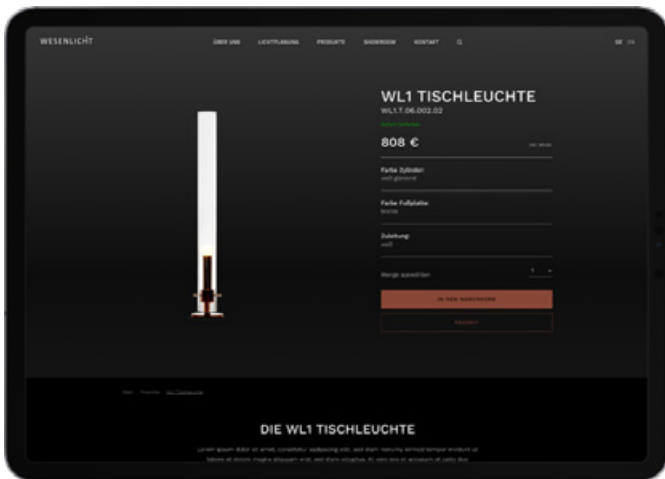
WESENLICHT

ÜBER UNS LICHTPLANUNG PRODUKTE SHOWROOM KONTAKT

DE EN

WL1 TISCHLEUCHTE

WL1.T.06.002.02

sofort lieferbar

808 €

inkl. MwSt.

Farbe Zylinder:
weiß glänzend

Farbe Fußplatte:
bronze

Zuleitung:
weiß

Menge auswählen

1

IN DEN WARENKORB

FAVORIT

Start Produkte WL1 Tischleuchte

DIE WL1 TISCHLEUCHTE

Lorem ipsum dolor sit amet, consetetur sadipscing elitr, sed diam nonumy eirmod tempor invidunt ut labore et dolore magna aliquyam erat, sed diam voluptua. At vero eos et accusam et justo duo